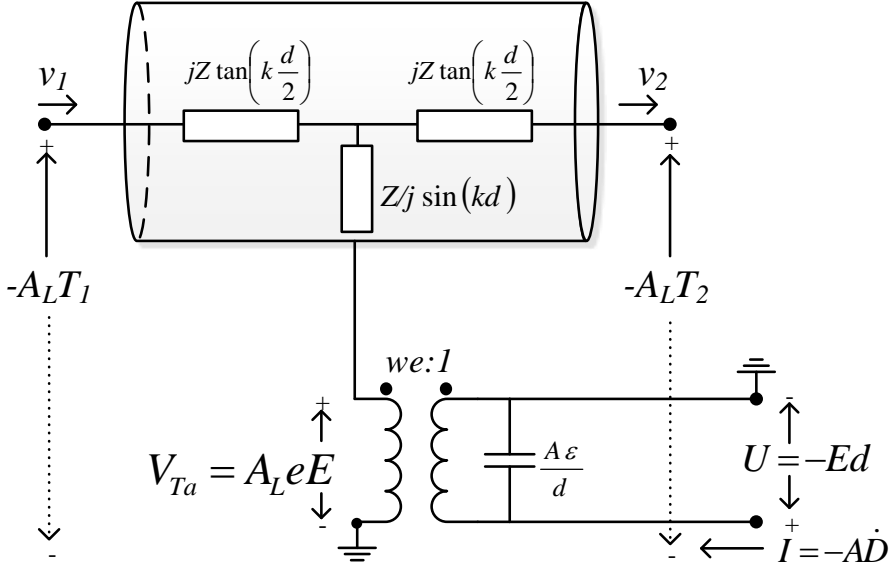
$v_1$

$jZ\tan\left(k\frac{d}{2}\right)$

$jZ\tan\left(k\frac{d}{2}\right)$

$v_2$

+

+

$Z/j\sin\left(kd\right)$

$-A_LT_1$

$-A_LT_2$

$we:1$

+

$V_{Ta}=A_LeE$

-

$\frac{A\varepsilon}{d}$

-

$U=-Ed$

+

-

-

$I=-A\dot{D}$